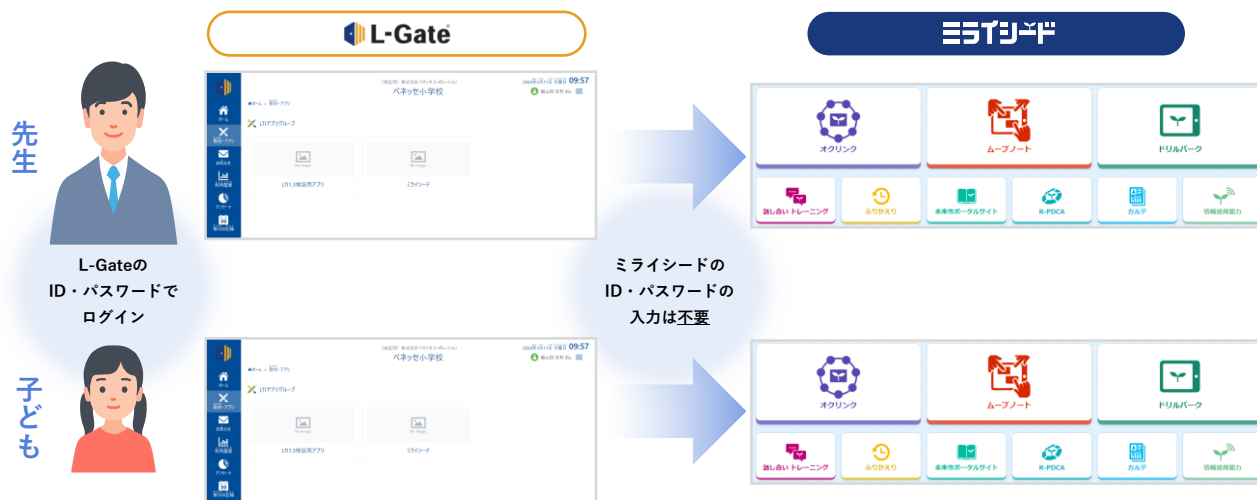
L-Gate

ミライシード

先生

L-Gateの ID・パスワードで ログイン

子ども

ベネッセ小学校

09:57

ホーム

LTIアプリグループ

LTI1.3検証用アプリ

ミライシード

ミライシードの ID・パスワードの 入力は不要

オクリンク

ムーブノート

ドリルパーク

話し合いトレーニング

ふりかえり

未来市ポータルサイト

R-PDCA

カルテ

情報活用能力

ベネッセ小学校

09:57

LTIアプリグループ

LTI1.3検証用アプリ

ミライシード

オクリンク

ムーブノート

ドリルパーク

話し合いトレーニング

ふりかえり

未来市ポータルサイト

R-PDCA

カルテ

情報活用能力